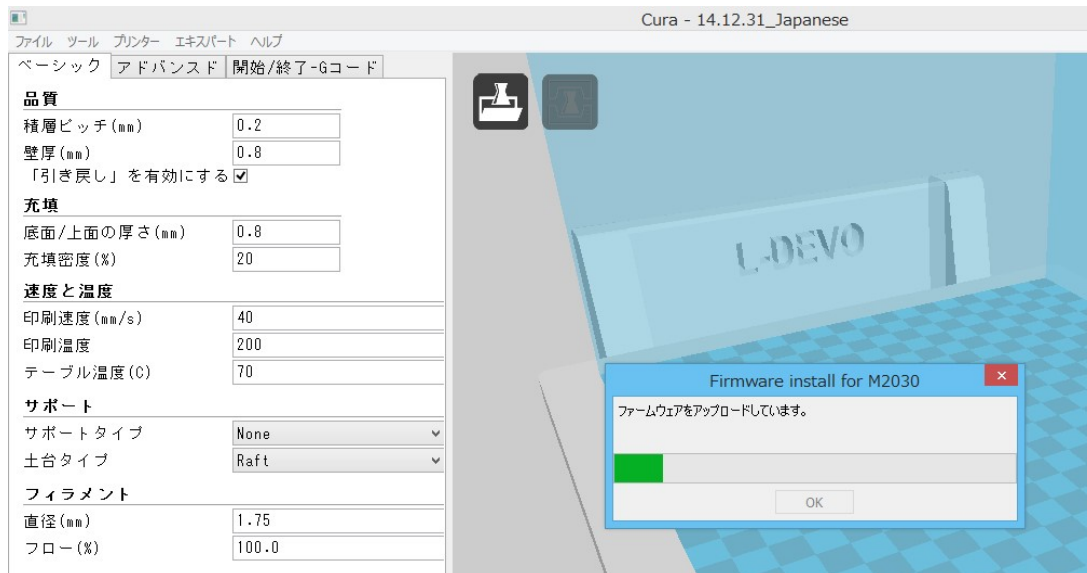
Cura - 14.12.31_Japanese

ファイル ツール プリンター エキスパート ヘルプ

ベーシック | アドバンスド | 開始/終了-Gコード

品質
積層ピッチ(mm) 0.2
壁厚(mm) 0.8
「引き戻し」を有効にする ☑

充填
底面/上面の厚さ(mm) 0.8
充填密度(%) 20

速度と温度
印刷速度(mm/s) 40
印刷温度 200
テーブル温度(C) 70

サポート
サポートタイプ None
土台タイプ Raft

フィラメント
直径(mm) 1.75
フロー(%) 100.0

L-DEVO

Firmware install for M2030
×
ファームウェアをアップロードしています。
OK